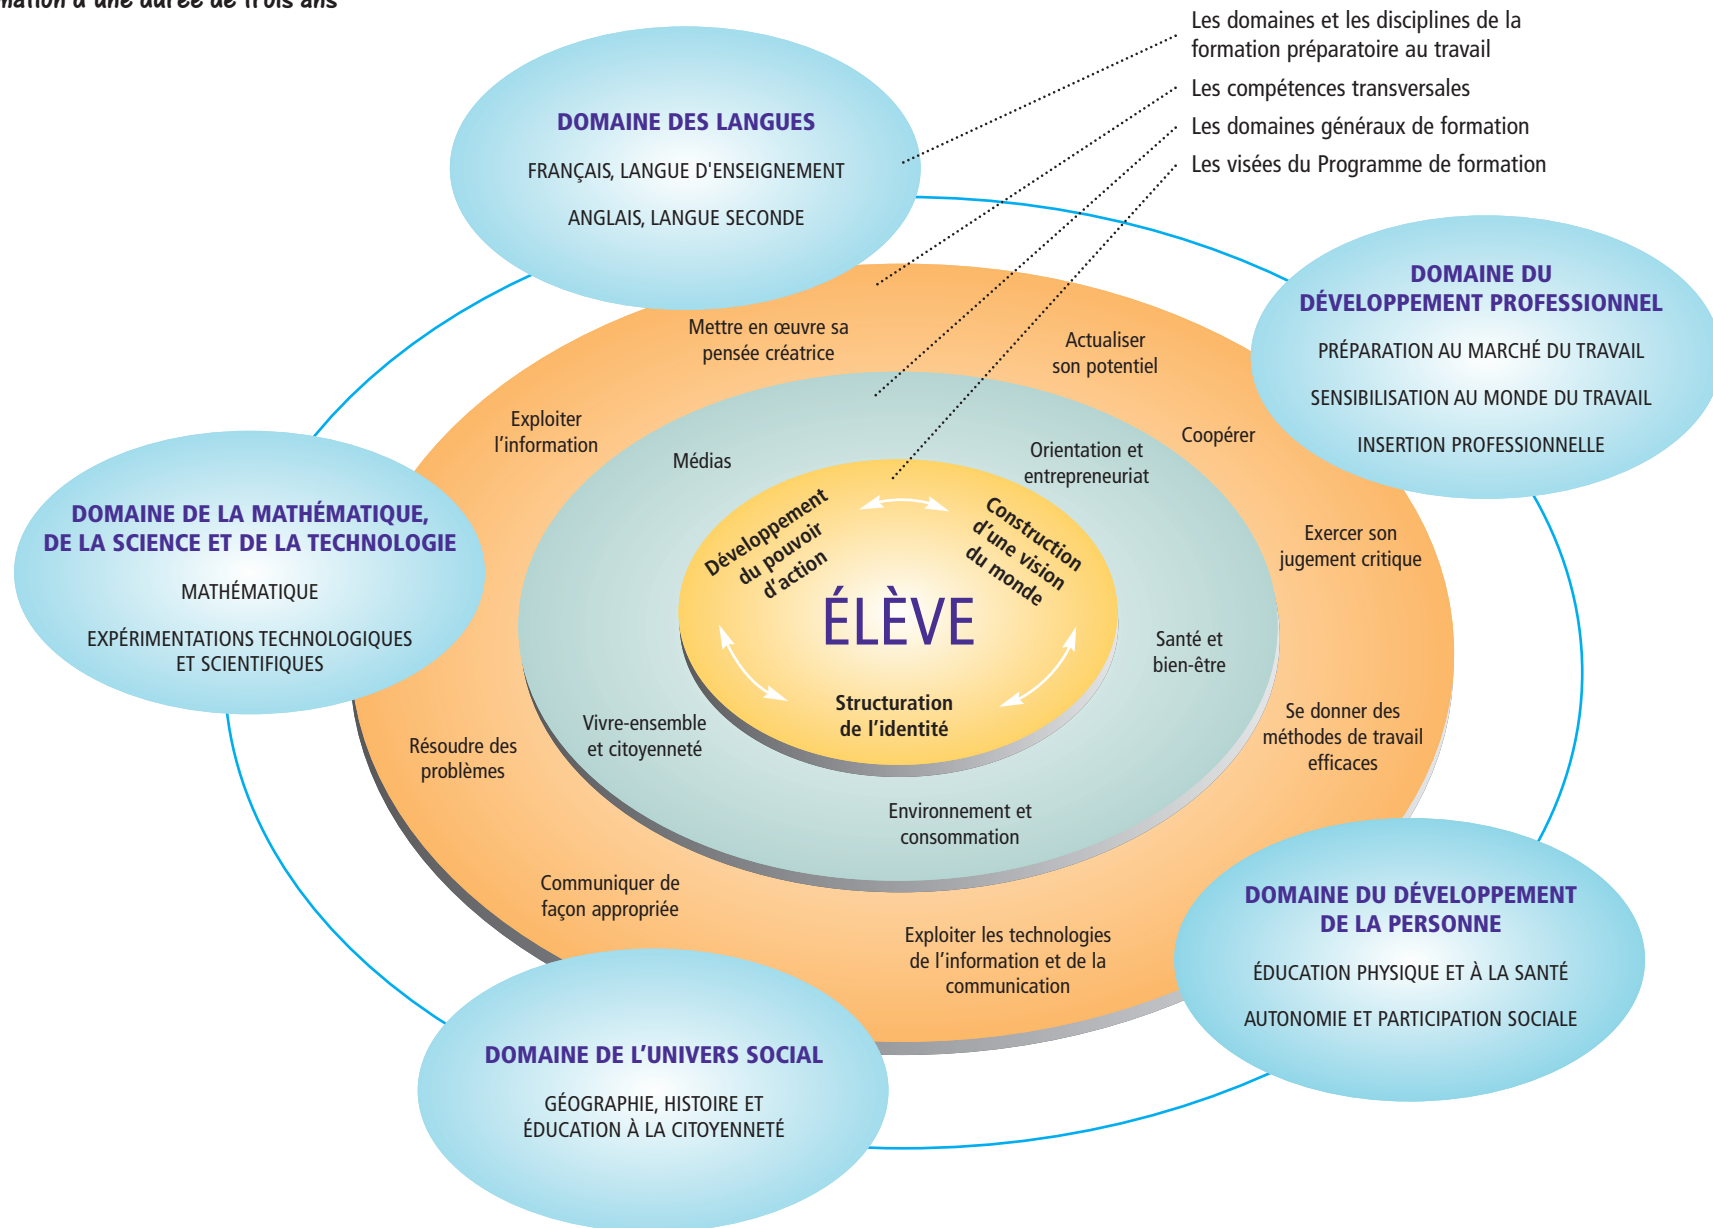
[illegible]mation d'une durée de trois ans

Les domaines et les disciplines de la formation préparatoire au travail

Les compétences transversales

Les domaines généraux de formation

Les visées du Programme de formation

DOMAINE DES LANGUES

FRANÇAIS, LANGUE D'ENSEIGNEMENT

ANGLAIS, LANGUE SECONDE

DOMAINE DU DÉVELOPPEMENT PROFESSIONNEL

PRÉPARATION AU MARCHÉ DU TRAVAIL

SENSIBILISATION AU MONDE DU TRAVAIL

INSERTION PROFESSIONNELLE

DOMAINE DE LA MATHÉMATIQUE, DE LA SCIENCE ET DE LA TECHNOLOGIE

MATHÉMATIQUE

EXPÉRIMENTATIONS TECHNOLOGIQUES ET SCIENTIFIQUES

DOMAINE DU DÉVELOPPEMENT DE LA PERSONNE

ÉDUCATION PHYSIQUE ET À LA SANTÉ

AUTONOMIE ET PARTICIPATION SOCIALE

DOMAINE DE L'UNIVERS SOCIAL

GÉOGRAPHIE, HISTOIRE ET ÉDUCATION À LA CITOYENNETÉ

Mettre en œuvre sa pensée créatrice

Actualiser son potentiel

Exploiter l'information

Coopérer

Exercer son jugement critique

Se donner des méthodes de travail efficaces

Résoudre des problèmes

Communiquer de façon appropriée

Exploiter les technologies de l'information et de la communication

Médias

Orientation et entrepreneuriat

Santé et bien-être

Environnement et consommation

Vivre-ensemble et citoyenneté

Développement du pouvoir d'action

Construction d'une vision du monde

ÉLÈVE

Structuration de l'identité